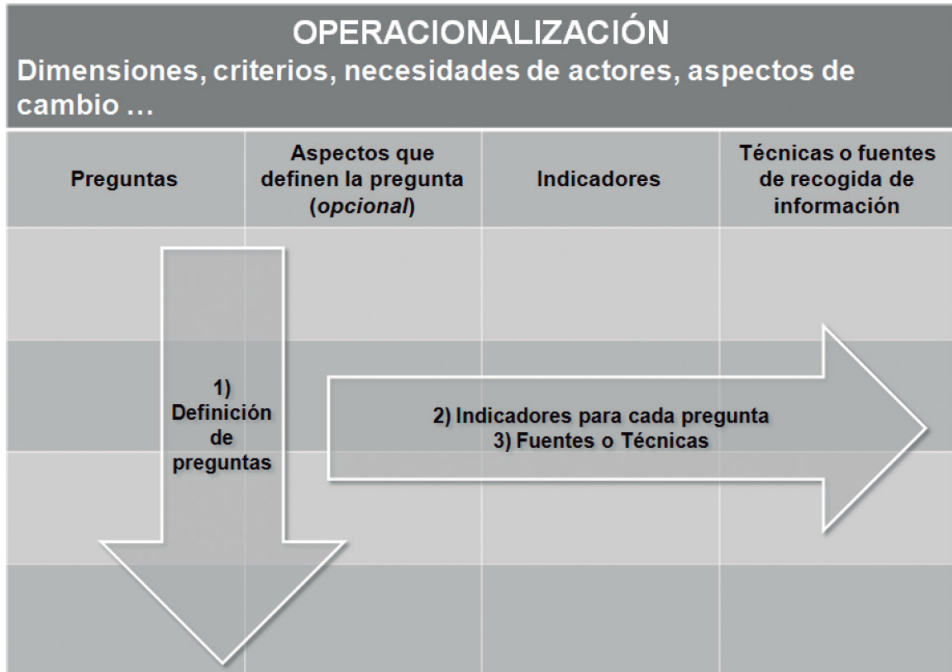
OPERACIONALIZACIÓN

Dimensiones, criterios, necesidades de actores, aspectos de cambio …

| Preguntas | Aspectos que definen la pregunta (*opcional*) | Indicadores | Técnicas o fuentes de recogida de información |
|---|---|---|---|
| | | | |
| | | | |
| | | | |
| | | | |

1) Definición de preguntas

2) Indicadores para cada pregunta
3) Fuentes o Técnicas